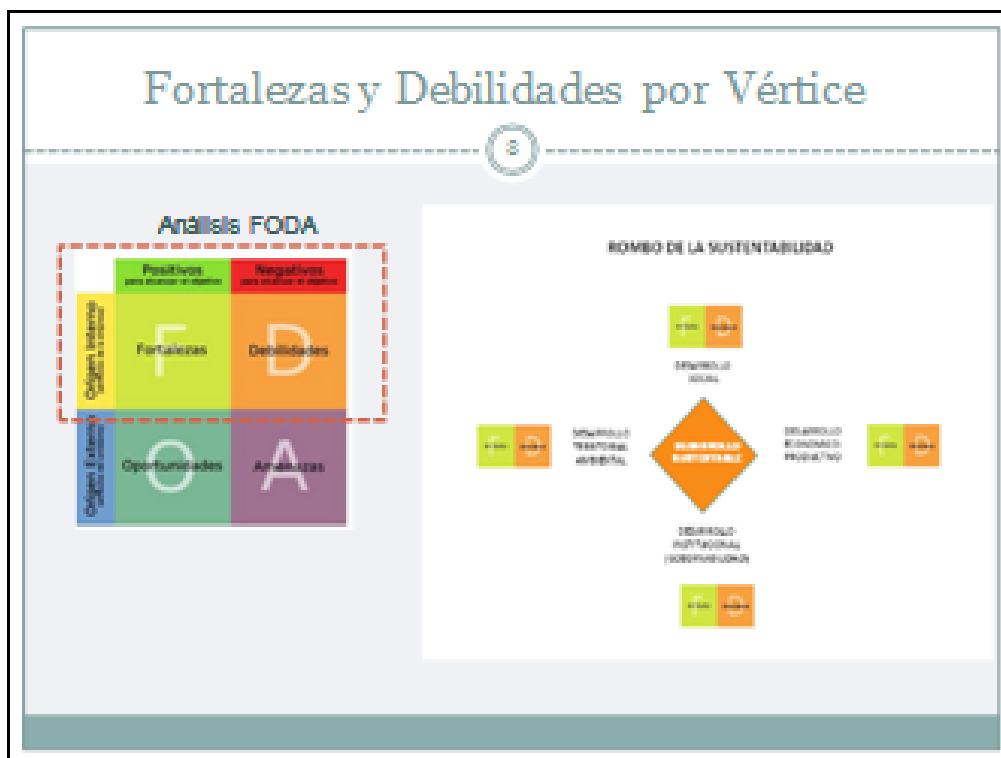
Fortalezas y Debilidades por Vértice

8

Análisis FODA

| | Positivos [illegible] | Negativos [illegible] |
|---|---|---|
| Origen Interno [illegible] | F Fortalezas | D Debilidades |
| Origen Externo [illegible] | O Oportunidades | A Amenazas |

ROMBO DE LA SUSTENTABILIDAD

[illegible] D

DESARROLLO SOCIAL

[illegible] D

DESARROLLO TERRITORIAL AMBIENTAL

DESARROLLO SUSTENTABLE

DESARROLLO ECONÓMICO PRODUCTIVO

F D

DESARROLLO INSTITUCIONAL / GOBERNABILIDAD

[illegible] D